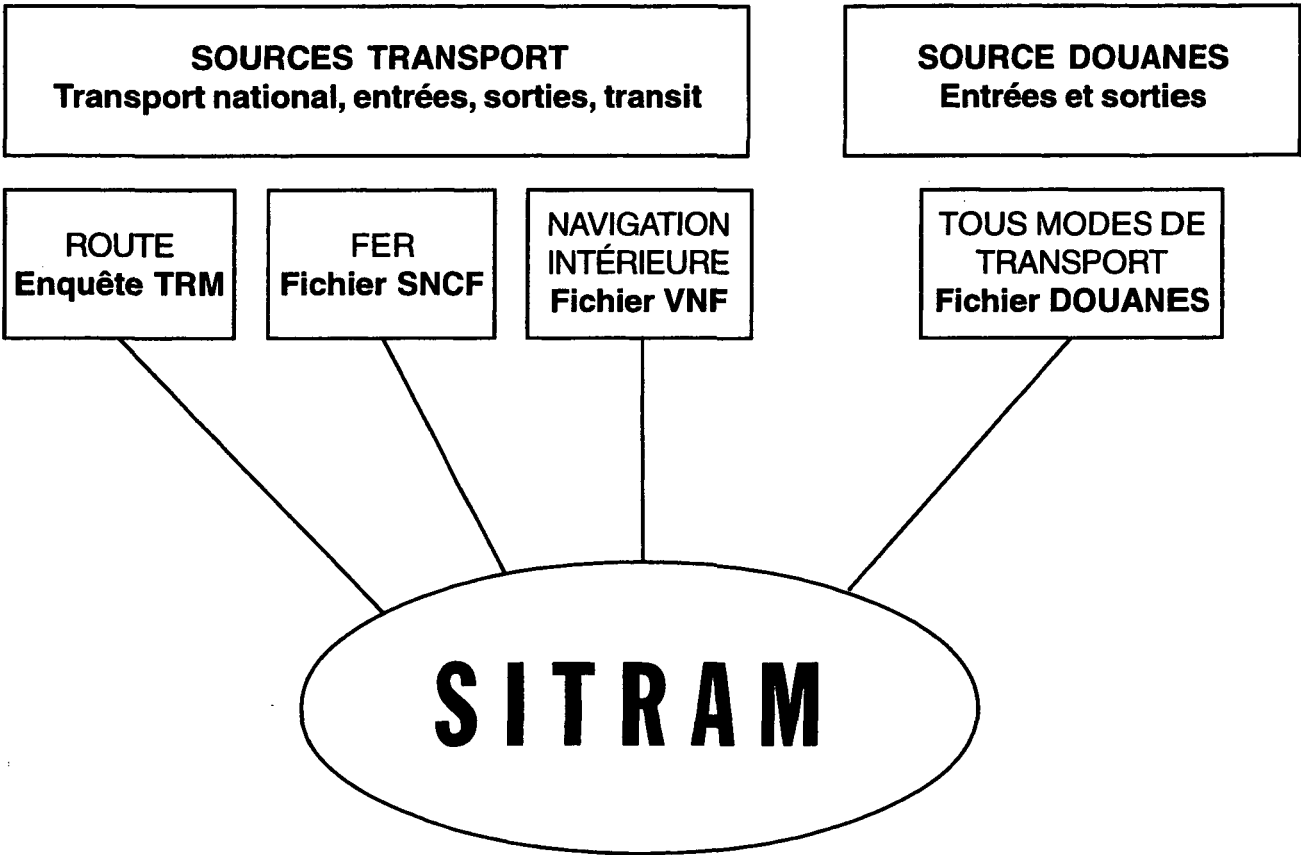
SOURCES TRANSPORT
Transport national, entrées, sorties, transit

SOURCE DOUANES
Entrées et sorties

ROUTE
Enquête TRM

FER
Fichier SNCF

NAVIGATION
INTÉRIEURE
Fichier VNF

TOUS MODES DE
TRANSPORT
Fichier DOUANES

SITRAM